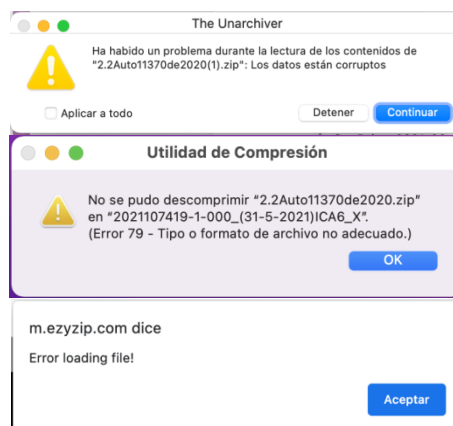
The Unarchiver

Ha habido un problema durante la lectura de los contenidos de "2.2Auto11370de2020(1).zip": Los datos están corruptos

Aplicar a todo

Detener

Continuar

Utilidad de Compresión

No se pudo descomprimir "2.2Auto11370de2020.zip" en "2021107419-1-000_(31-5-2021)ICA6_X". (Error 79 - Tipo o formato de archivo no adecuado.)

OK

m.ezyzip.com dice

Error loading file!

Aceptar